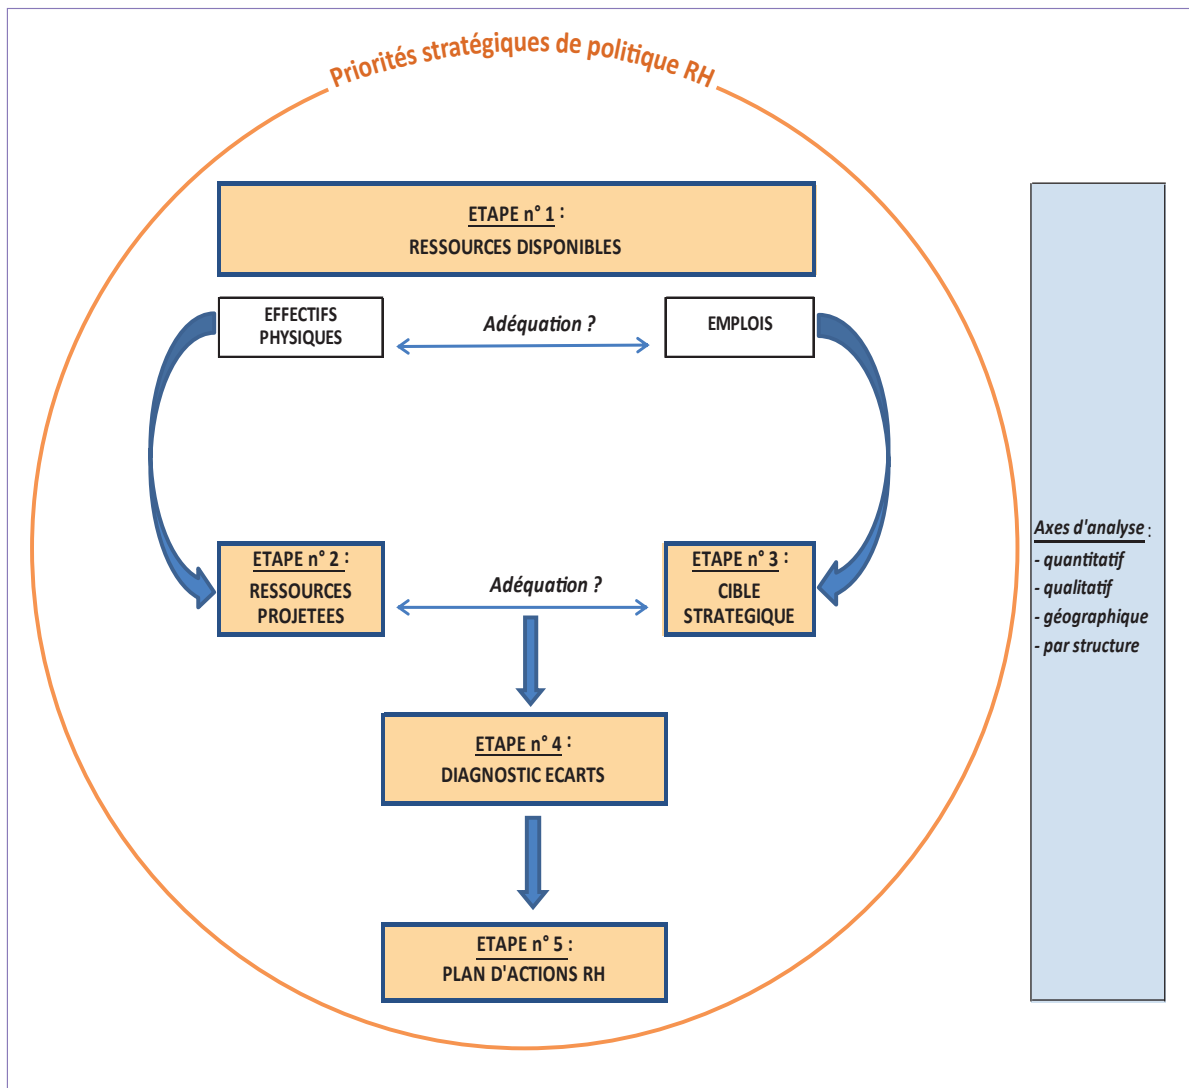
Priorités stratégiques de politique RH

ETAPE n° 1 :
RESSOURCES DISPONIBLES

EFFECTIFS PHYSIQUES

Adéquation ?

EMPLOIS

ETAPE n° 2 :
RESSOURCES PROJETEES

Adéquation ?

ETAPE n° 3 :
CIBLE STRATEGIQUE

ETAPE n° 4 :
DIAGNOSTIC ECARTS

ETAPE n° 5 :
PLAN D'ACTIONS RH

Axes d'analyse :
- quantitatif
- qualitatif
- géographique
- par structure